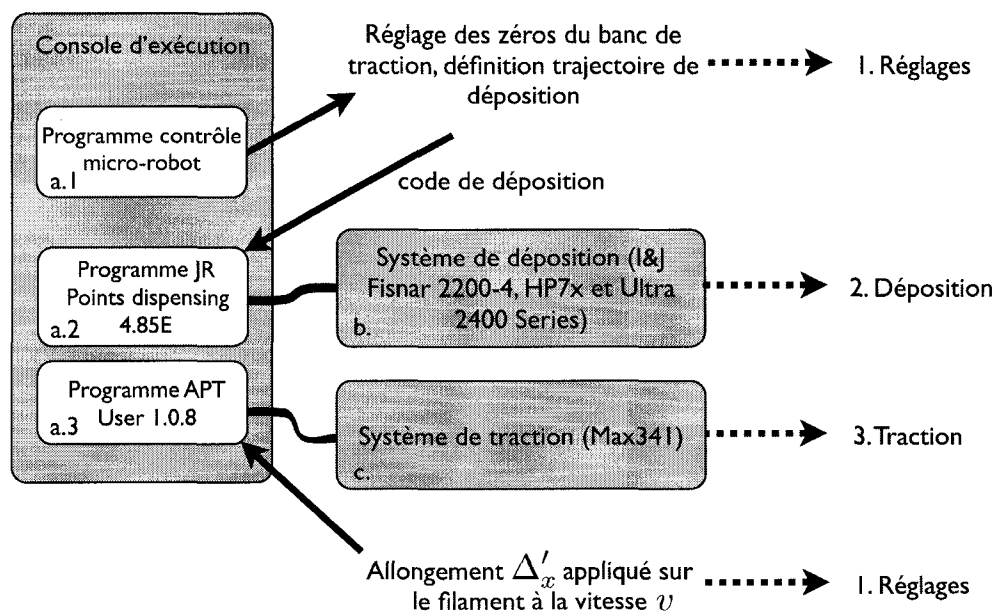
Console d'exécution

Programme contrôle micro-robot
a.1

Programme JR Points dispensing 4.85E
a.2

Programme APT User 1.0.8
a.3

Réglage des zéros du banc de traction, définition trajectoire de déposition

1. Réglages

code de déposition

Système de déposition (I&J Fisnar 2200-4, HP7x et Ultra 2400 Series)
b.

2. Déposition

Système de traction (Max341)
c.

3. Traction

Allongement $\Delta_x'$ appliqué sur le filament à la vitesse $v$

1. Réglages